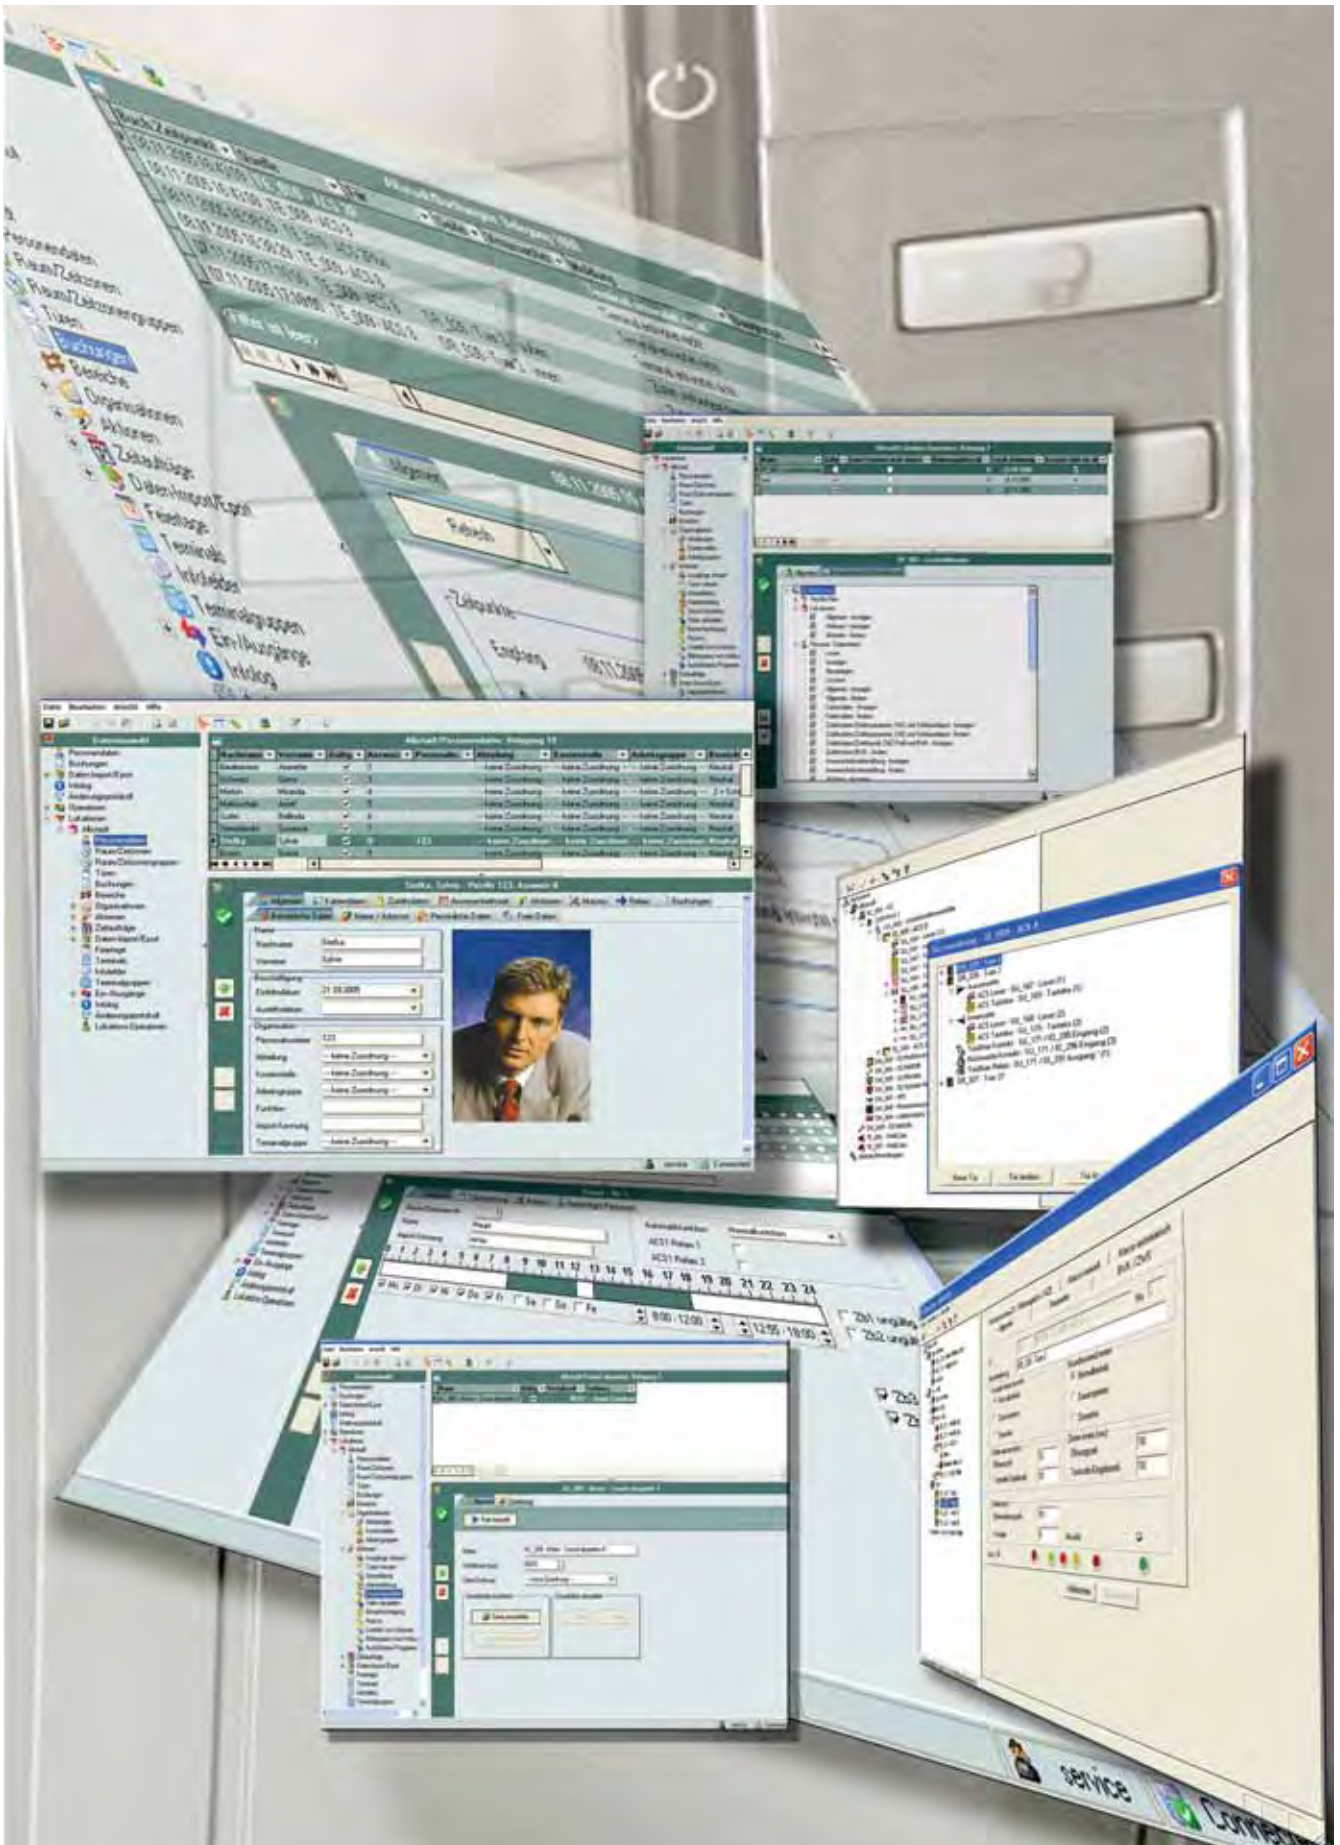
Personendaten
Raum/Zeitzonen
Raum/Zeitzonengruppen
Türen
Buchungen
Bereiche
Organisationen
Aktionen
Zeitaufträge
Daten Import/Export
Feiertage
Terminals
Infofelder
Terminalgruppen
Ein/Ausgänge
Infoblog

Filter ist leer

Allgemein

Zeitpunkt

Datei Bearbeiten Ansicht Hilfe

Personendaten
Buchungen
Daten Import/Export
Infoblog
Änderungsprotokoll
Operatoren
Lokationen
Personendaten
Raum/Zeitzonen
Raum/Zeitzonengruppen
Türen
Buchungen
Bereiche
Organisationen
Aktionen
Zeitaufträge
Daten Import/Export
Feiertage
Terminals
Infofelder
Terminalgruppen
Ein/Ausgänge
Infoblog
Änderungsprotokoll
Lokations-Operatoren

Nachname
Vorname
Gültig
Ausweis
Personalnr.
Abteilung
Kostenstelle
Arbeitsgruppe

Allgemein
Kalenderdaten
Zutrittsdaten
Persönliche Daten
Freie Daten

Name
Nachname
Vorname
Beschäftigung
Eintrittsdatum
21.09.2005
Austrittsdatum
Organisation
Personalnummer
123
Abteilung
-- keine Zuordnung --
Kostenstelle
-- keine Zuordnung --
Arbeitsgruppe
-- keine Zuordnung --
Funktion
Terminalgruppe
-- keine Zuordnung --

service
Connected

1 2 3 4 5 6 7 8 9 10 11 12 13 14 15 16 17 18 19 20 21 22 23 24
Mo Di Mi Do Fr Sa So Fe
8:00 - 12:00
12:55 - 18:00

service
Connected